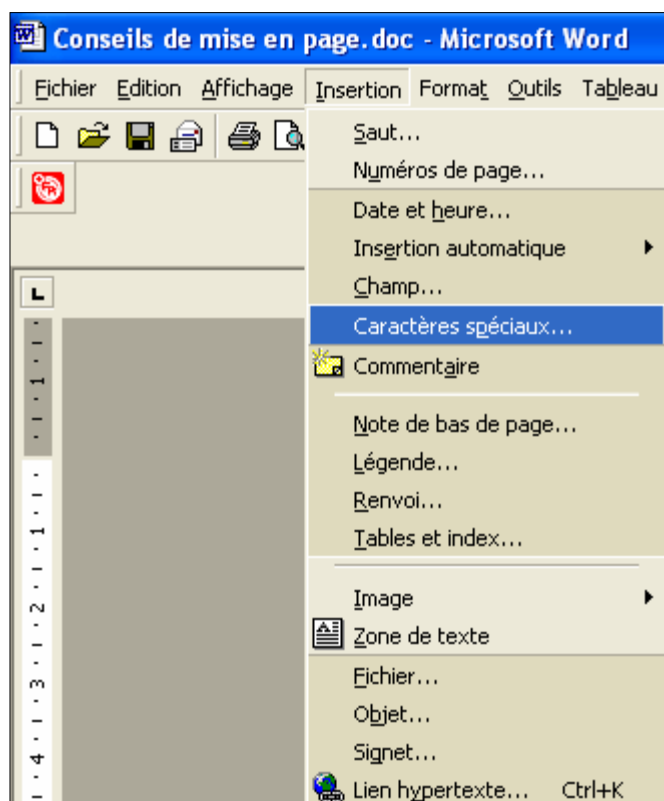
Conseils de mise en page.doc - Microsoft Word

Fichier Edition Affichage Insertion Format Outils Tableau

Saut...
Numéros de page...
Date et heure...
Insertion automatique
Champ...
Caractères spéciaux...
Commentaire
Note de bas de page...
Légende...
Renvoi...
Tables et index...
Image
Zone de texte
Fichier...
Objet...
Signet...
Lien hypertexte... Ctrl+K

L
1
1
2
3
4